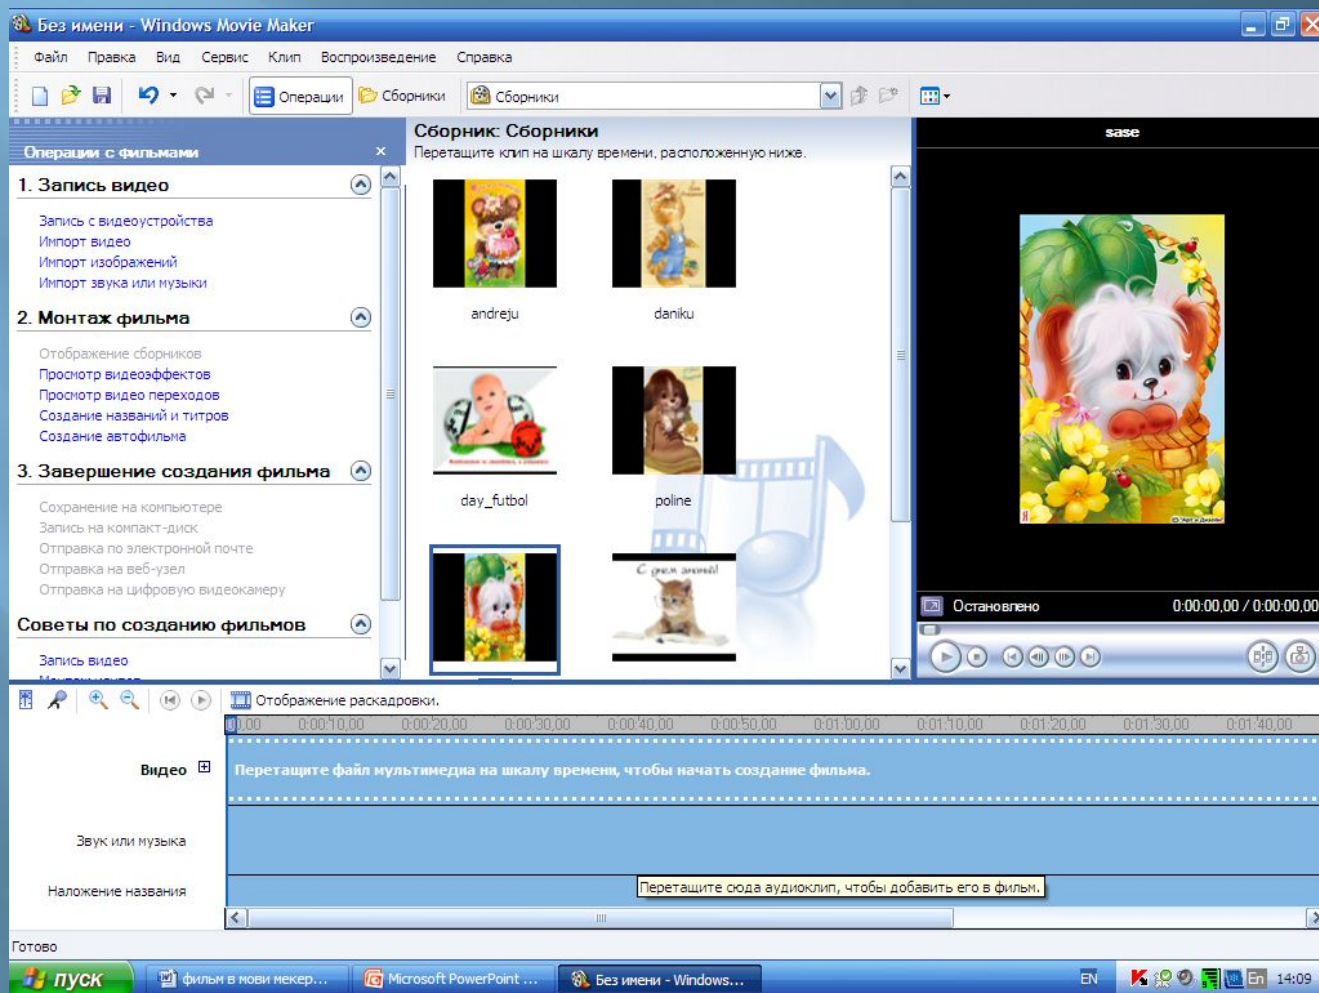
Без имени - Windows Movie Maker

Файл Правка Вид Сервис Клип Воспроизведение Справка

Операции Сборники Сборники

Операции с фильмами ×

1. Запись видео

Запись с видеоустройства
Импорт видео
Импорт изображений
Импорт звука или музыки

2. Монтаж фильма

Отображение сборников
Просмотр видеоэффектов
Просмотр видео переходов
Создание названий и титров
Создание автофильма

3. Завершение создания фильма

Сохранение на компьютере
Запись на компакт-диск
Отправка по электронной почте
Отправка на веб-узел
Отправка на цифровую видеокамеру

Советы по созданию фильмов

Запись видео

Сборник: Сборники
Перетащите клип на шкалу времени, расположенную ниже.

andreju
daniku
day_futbol
poline

С днем имени!

sase

Остановлено 0:00:00,00 / 0:00:00,00

Отображение раскадровки.

0,00 0:00:10,00 0:00:20,00 0:00:30,00 0:00:40,00 0:00:50,00 0:01:00,00 0:01:10,00 0:01:20,00 0:01:30,00 0:01:40,00

Видео

Перетащите файл мультимедиа на шкалу времени, чтобы начать создание фильма.

Звук или музыка

Наложение названия

Перетащите сюда аудиоклип, чтобы добавить его в фильм.

Готово

пуск фильм в мови мекер... Microsoft PowerPoint ... Без имени - Windows... EN En 14:09